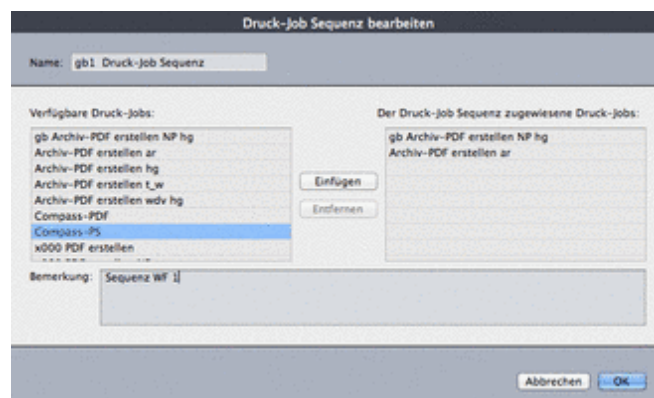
Druck-Job Sequenz bearbeiten

Name: gb1 Druck-Job Sequenz

Verfügbare Druck-Jobs:

gb Archiv-PDF erstellen NP hg
Archiv-PDF erstellen ar
Archiv-PDF erstellen hg
Archiv-PDF erstellen t_w
Archiv-PDF erstellen wdv hg
Compass-PDF
Compass-PS
x000 PDF erstellen
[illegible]

Einfügen
Entfernen

Der Druck-Job Sequenz zugewiesene Druck-Jobs:

gb Archiv-PDF erstellen NP hg
Archiv-PDF erstellen ar

Bemerkung: Sequenz WF 1

Abbrechen
OK